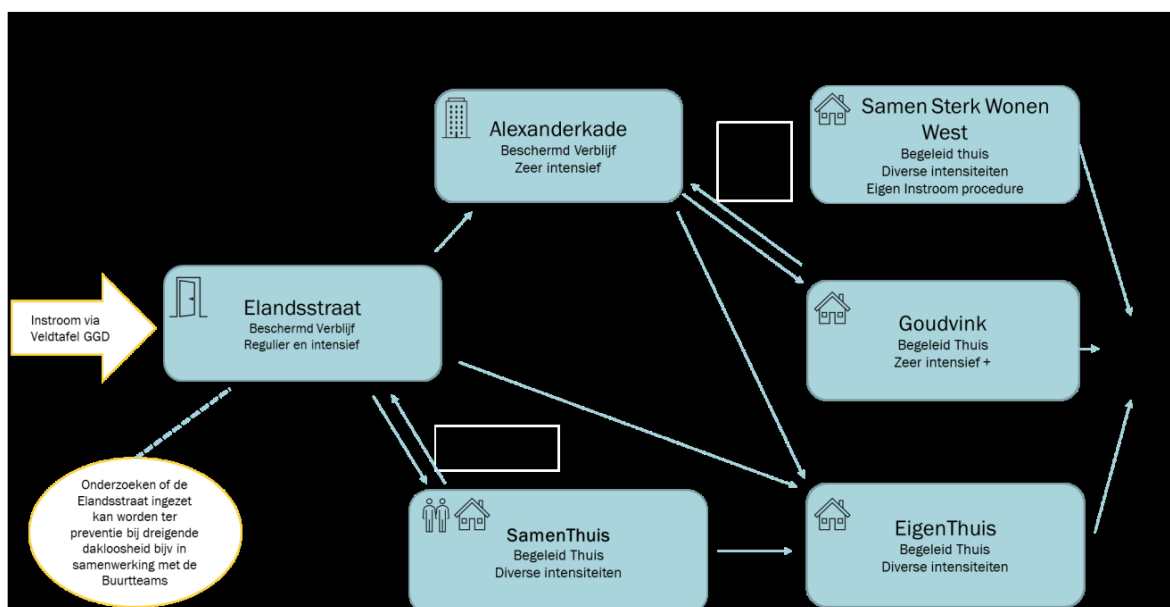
Alexanderkade
Beschermd Verblijf
Zeer intensief

Samen Sterk Wonen West
Begeleid thuis
Diverse intensiteiten
Eigen Instroom procedure

Instroom via Veldtafel GGD

Elandsstraat
Beschermd Verblijf
Regulier en intensief

Goudvink
Begeleid Thuis
Zeer intensief +

Onderzoeken of de Elandsstraat ingezet kan worden ter preventie bij dreigende dakloosheid bijv in samenwerking met de Buurtteams

SamenThuis
Begeleid Thuis
Diverse intensiteiten

EigenThuis
Begeleid Thuis
Diverse intensiteiten